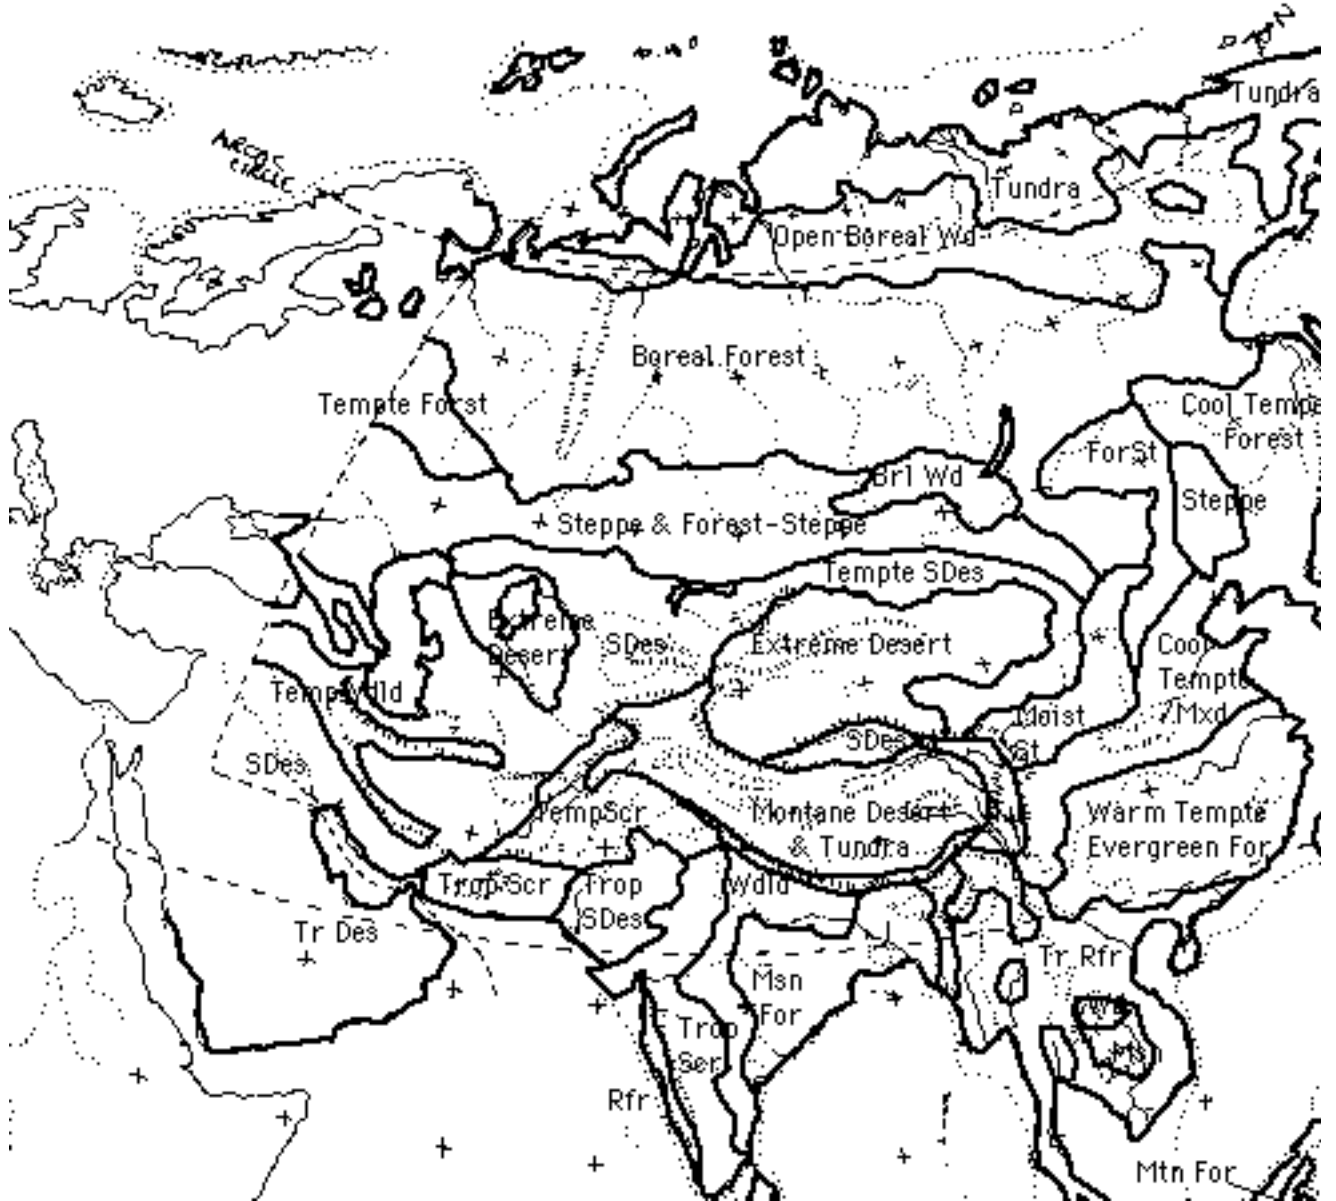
ARCTIC CIRCLE

Tundra

Tundra

Open Boreal Wd

Boreal Forest

Tempte Forst

Cool Tempte Forest

ForSt

Brl Wd

Steppe

Steppe & Forest-Steppe

Tempte SDes

Extreme Desert

SDes

Extreme Desert

Cool Tempte Mxd

Tempt Wdld

Moist St

SDes

SDes

TempScr

Montane Desert & Tundra

Warm Tempte Evergreen For

Trop Scr

Trop SDes

Wdld

Tr Des

Tr Rfr

Msn For

Wd

Msn

Trop Scr

Rfr

Mtn For